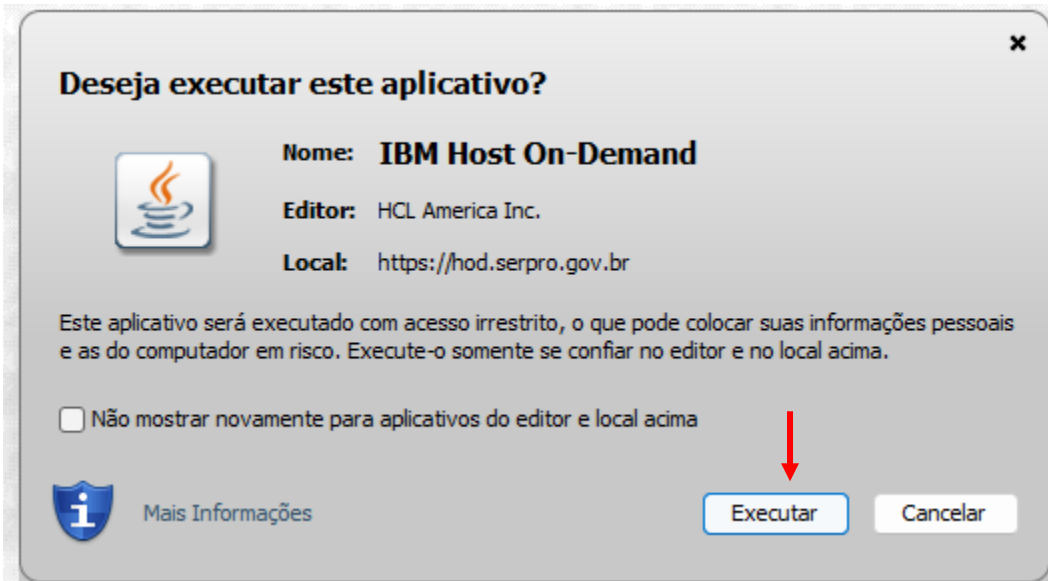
×

Deseja executar este aplicativo?

Nome: IBM Host On-Demand

Editor: HCL America Inc.

Local: https://hod.serpro.gov.br

Este aplicativo será executado com acesso irrestrito, o que pode colocar suas informações pessoais e as do computador em risco. Execute-o somente se confiar no editor e no local acima.

Não mostrar novamente para aplicativos do editor e local acima

Mais Informações

Executar

Cancelar